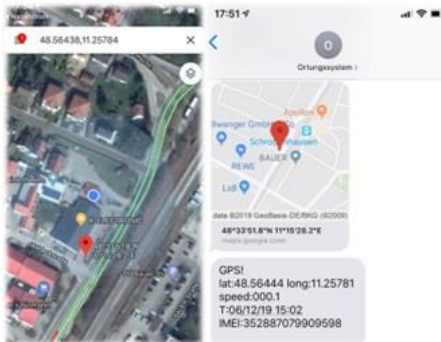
48.56438,11.25784

17:51

O

Ortungssystem >

Apollon

Swanger GmbH

Schrobenhausen

BAUER

REWE

Lidl

data ©2019 GeoBasis-DE/BKG (©2009)

48°33'51.8"N 11°15'28.2"E

maps.google.com

GPS!
lat:48.56444 long:11.25781
speed:000.1
T:06/12/19 15:02
IMEI:352887079909598